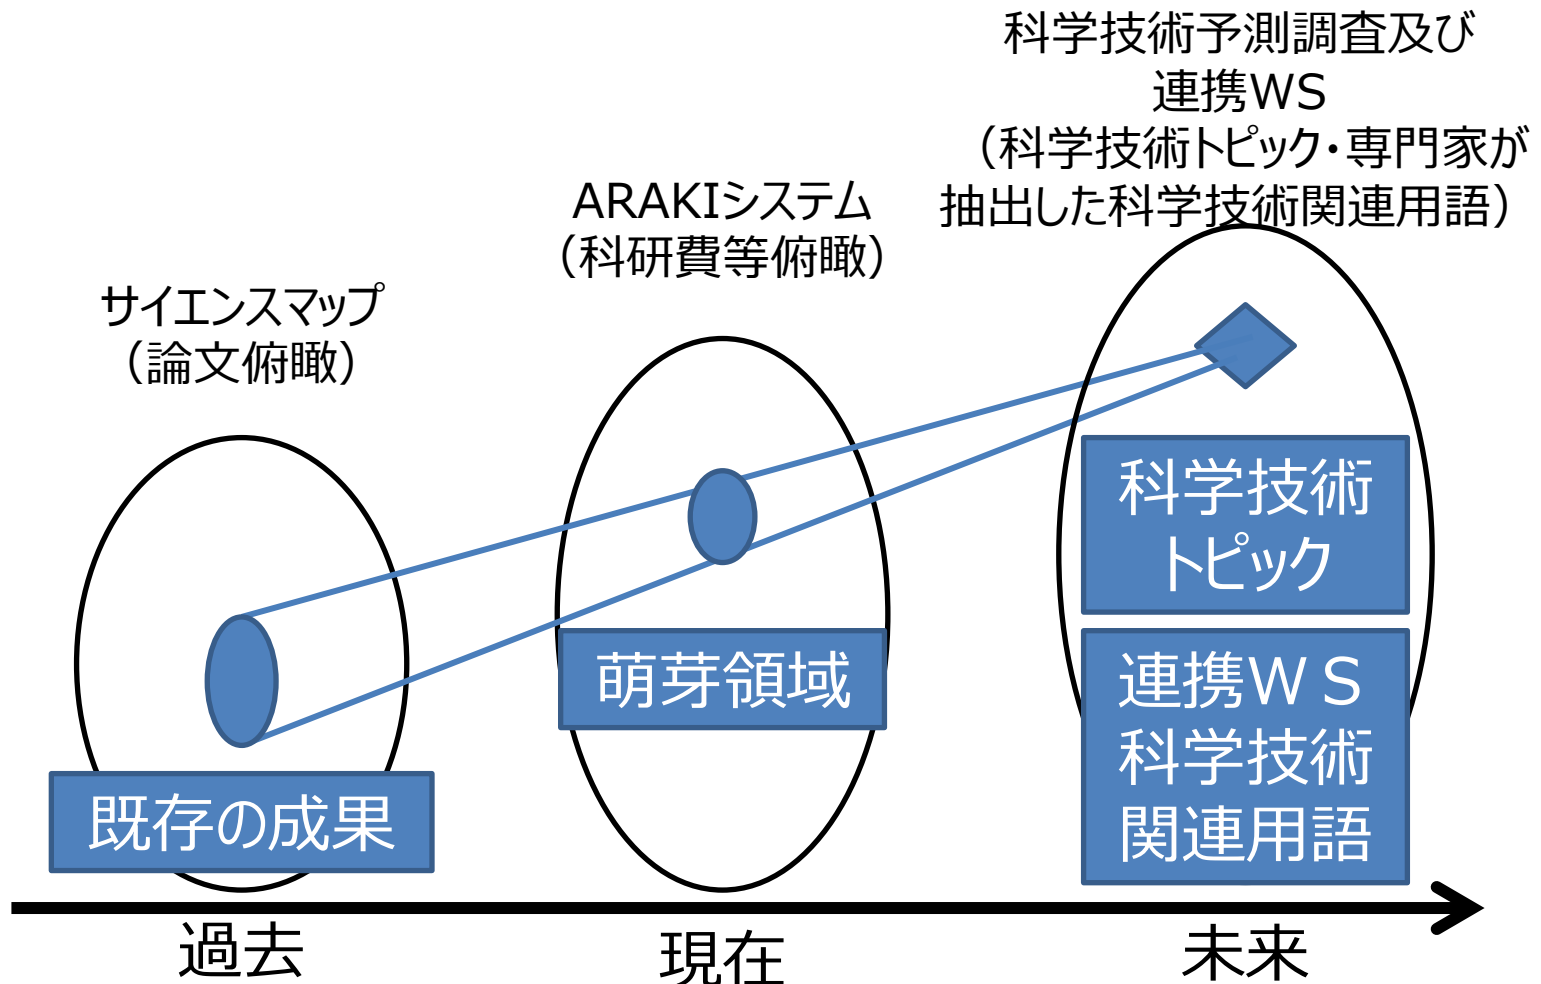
科学技術予測調査及び
連携WS
（科学技術トピック・専門家が
抽出した科学技術関連用語）

ARAKIシステム
（科研費等俯瞰）

サイエンスマップ
（論文俯瞰）

科学技術
トピック

連携ＷＳ
科学技術
関連用語

萌芽領域

既存の成果

過去

現在

未来